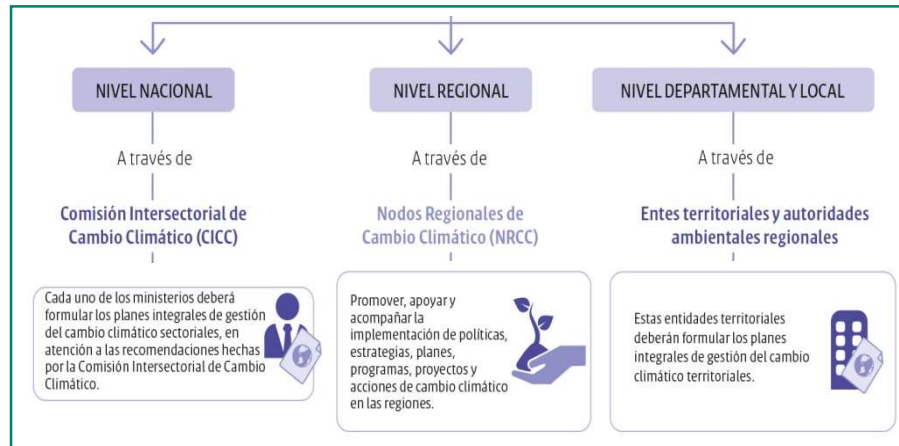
NIVEL NACIONAL

A través de

Comisión Intersectorial de Cambio Climático (CICC)

Cada uno de los ministerios deberá formular los planes integrales de gestión del cambio climático sectoriales, en atención a las recomendaciones hechas por la Comisión Intersectorial de Cambio Climático.

NIVEL REGIONAL

A través de

Nodos Regionales de Cambio Climático (NRCC)

Promover, apoyar y acompañar la implementación de políticas, estrategias, planes, programas, proyectos y acciones de cambio climático en las regiones.

NIVEL DEPARTAMENTAL Y LOCAL

A través de

Entes territoriales y autoridades ambientales regionales

Estas entidades territoriales deberán formular los planes integrales de gestión del cambio climático territoriales.